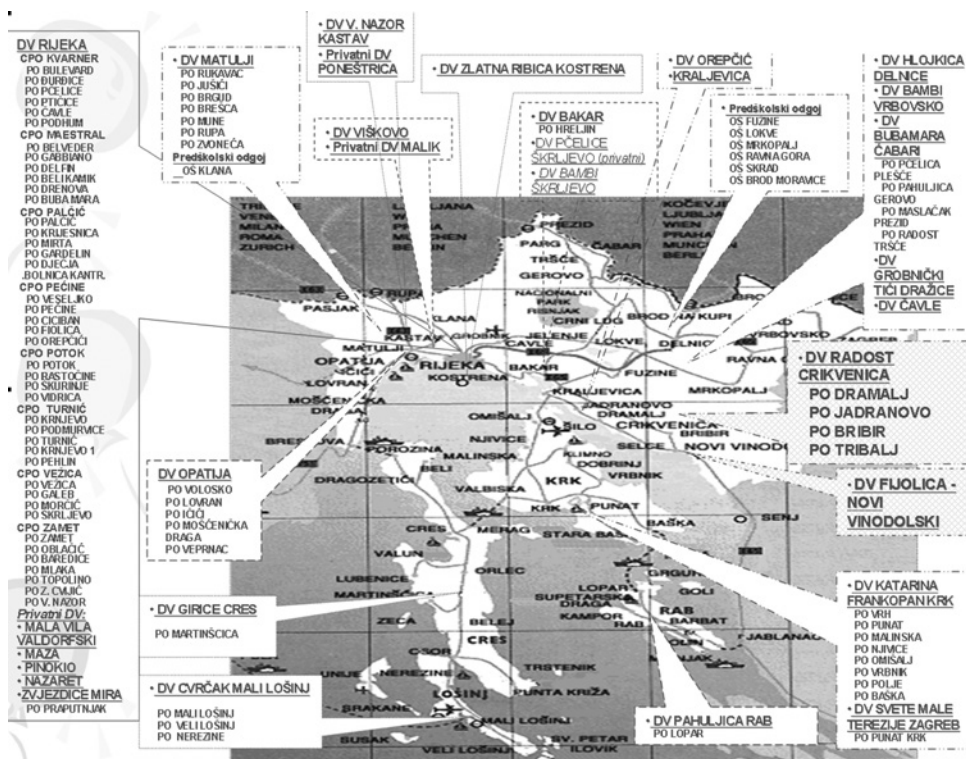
DV RIJEKA
CPO KVARNER
PO BULEVARD
PO BURDICE
PO PČELICE
PO PTIČICE
PO ČAVLE
PO PODHUM
CPO MAESTRAL
PO BELVEDER
PO GABBIANO
PO DELFIN
PO BELI KAMIK
PO DRENOVA
PO BUBAMARA
CPO PALČIĆ
PO PALČIĆ
PO KRIJESNICA
PO MIRTA
PO GARDELIN
PO DJECJA
BOLNICA KANTR.
CPO PEĆINE
PO VESELJKO
PO PEĆINE
PO CICIBAN
PO FIOLICA
PO OREPČIĆI
CPO POTOK
PO POTOK
PO RASTOČINE
PO SKURINJE
PO VIDRICA
CPO TURNIĆ
PO KRNJEVO
PO PODMURVICE
PO TURNIĆ
PO KRNJEVO 1
PO PEHLIN
CPO VEZICA
PO VEZICA
PO GALEB
PO MORČIĆ
PO SKRLJEVO
CPO ZAMET
PO ZAMET
PO OBLAČIĆ
PO BAREDICE
PO MLAKA
PO TOPOLINO
PO Z. CVJIĆ
PO V. NAZOR
Privatni DV:
• MALA VILA VALDORFSKI
• MAZA
• PINOKIO
• NAZARET
• ZVJEZDICE MIRA
PO PRAPUTNJAK

• DV MATULJI
PO RUKAVAC
PO JUŠIĆI
PO BRGUD
PO BREŠCA
PO MUNE
PO RUPA
PO ZVONEĆA
Predškolski odgoj
OŠ KLANA

• DV V. NAZOR KASTAV
• Privatni DV PONEŠTRICA

• DV VIŠKOVO
• Privatni DV MALIK

• DV ZLATNA RIBICA KOSTRENA

• DV BAKAR
PO HRELJIN
• DV PČELICE ŠKRLJEVO (privatni)
• DV BAMBI ŠKRLJEVO

• DV OREPČIĆ
• KRALJEVICA

• Predškolski odgoj
OŠ FUZINE
OŠ LOKVE
OŠ MRKOPALJ
OŠ RAVNA GORA
OŠ SKRAD
OŠ BROD MORAVICE

• DV HLOJKICA DELNICE
• DV BAMBI VRBOVSKO
• DV BUBAMARA ČABAR
PO PČELICA PLEŠĆE
PO PAHULJICA GEROVO
PO MASLAČAK PREZID
PO RADOST TRŠĆE
• DV GROBNIČKI TIĆI DRAŽICE
• DV ČAVLE

• DV RADOST CRIKVENICA
PO DRAMALJ
PO JADRANOVO
PO BRIBIR
PO TRIBALJ

• DV FIJOLICA - NOVI VINODOLSKI

DV OPATIJA
PO VOLOSKO
PO LOVRAN
PO IČIĆI
PO MOŠĆENIČKA DRAGA
PO VEPRINAC

• DV GIRICE CRES
PO MARTINŠĆICA

• DV CVRČAK MALI LOŠINJ
PO MALI LOŠINJ
PO VELI LOŠINJ
PO NEREZINE

• DV PAHULJICA RAB
PO LOPAR

• DV KATARINA FRANKOPAN KRK
PO VRH
PO PUNAT
PO MALINSKA
PO NJIVICE
PO OMIŠALJ
PO VRBNIK
PO POLJE
PO BAŠKA
• DV SVETE MALE TEREZIJE ZAGREB
PO PUNAT KRK

TRIESTE VENEZIA MILANO ROMA ZURICH LJUBLJANA WIEN MÜNCHEN BERLIN KOČEVJE LJUBLJANA WIEN PRAHA MÜNCHEN BERLIN PREZID PARG ČABAR TRŠĆE GEROVO NACIONALNI PARK RISNJAK CRNI LUG BROD NA KUPI RUPA PASJAK KASTAV GROBNIK MATULJI RIJEKA OPATIJA IČIĆI LOVRAN MOŠĆENIČKA DRAGA KOSTRENA JELENJE ČAVLE BAKAR LOKVE DELNICE VRBOVSKO RAVNA G FUZINE MRKOPALJ KRALJEVICA JADRANOVO DRAMALJ CRIKVENICA BRIBIR SELCE NOVI VINOD OMIŠALJ ŠILO NJIVICE KLIMNO DOBRINJ VRBNIK BRESTOVA POROZINA MALINSKA BELI DRAGOZETIĆI VALBISKA KRK PUNAT BAŠKA SENJ CRES MERAG STARA BAŠKA VALUN LUBENICE ORLEC LOPAR SUPETARSKA DRAGA KAMPOR RAB BARBAT GRGUR GOLI JABLANAC ZECA CRES OSOR TRSTENIK NEREZINE UNIJE PUNTA KRIŽA LOŠINJ SRAKANE MALI LOŠINJ SUSAK VELI LOŠINJ SV. PETAR ILOVIK